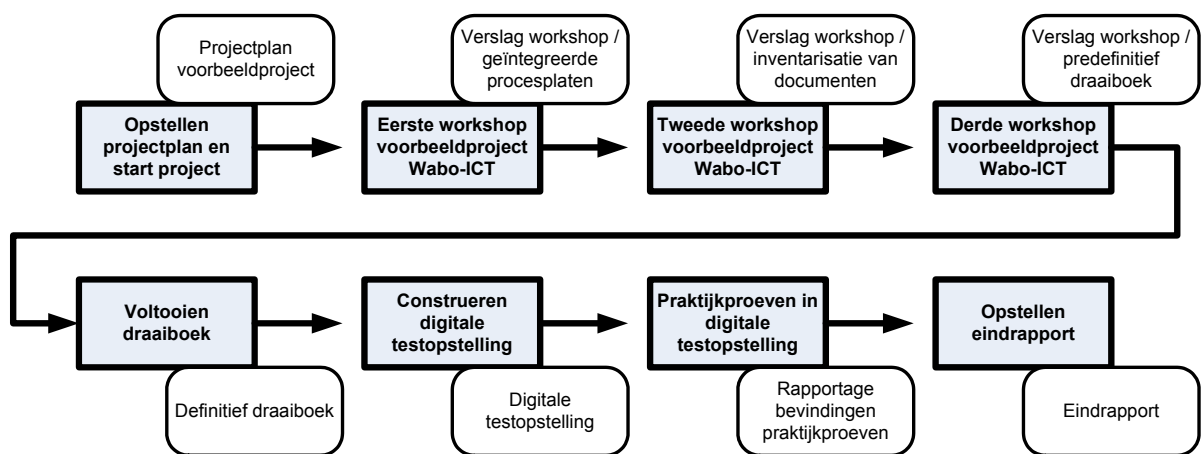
Projectplan voorbeeldproject

Opstellen projectplan en start project

Verslag workshop / geïntegreerde procesplaten

Eerste workshop voorbeeldproject Wabo-ICT

Verslag workshop / inventarisatie van documenten

Tweede workshop voorbeeldproject Wabo-ICT

Verslag workshop / predefinitief draaiboek

Derde workshop voorbeeldproject Wabo-ICT

Voltooien draaiboek

Definitief draaiboek

Construeren digitale testopstelling

Digitale testopstelling

Praktijkproeven in digitale testopstelling

Rapportage bevindingen praktijkproeven

Opstellen eindrapport

Eindrapport